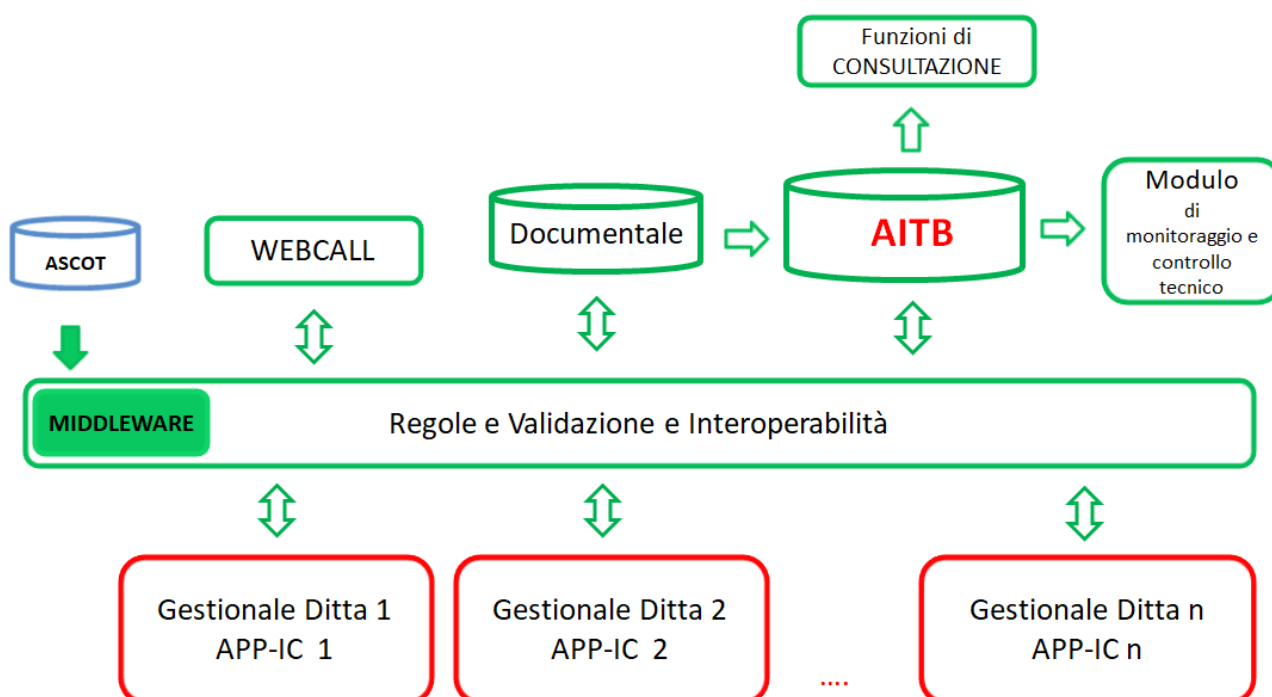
Funzioni di CONSULTAZIONE

ASCOT

WEBCALL

Documentale

AITB

Modulo di monitoraggio e controllo tecnico

MIDDLEWARE

Regole e Validazione e Interoperabilità

Gestionale Ditta 1
APP-IC 1

Gestionale Ditta 2
APP-IC 2

....

Gestionale Ditta n
APP-IC n